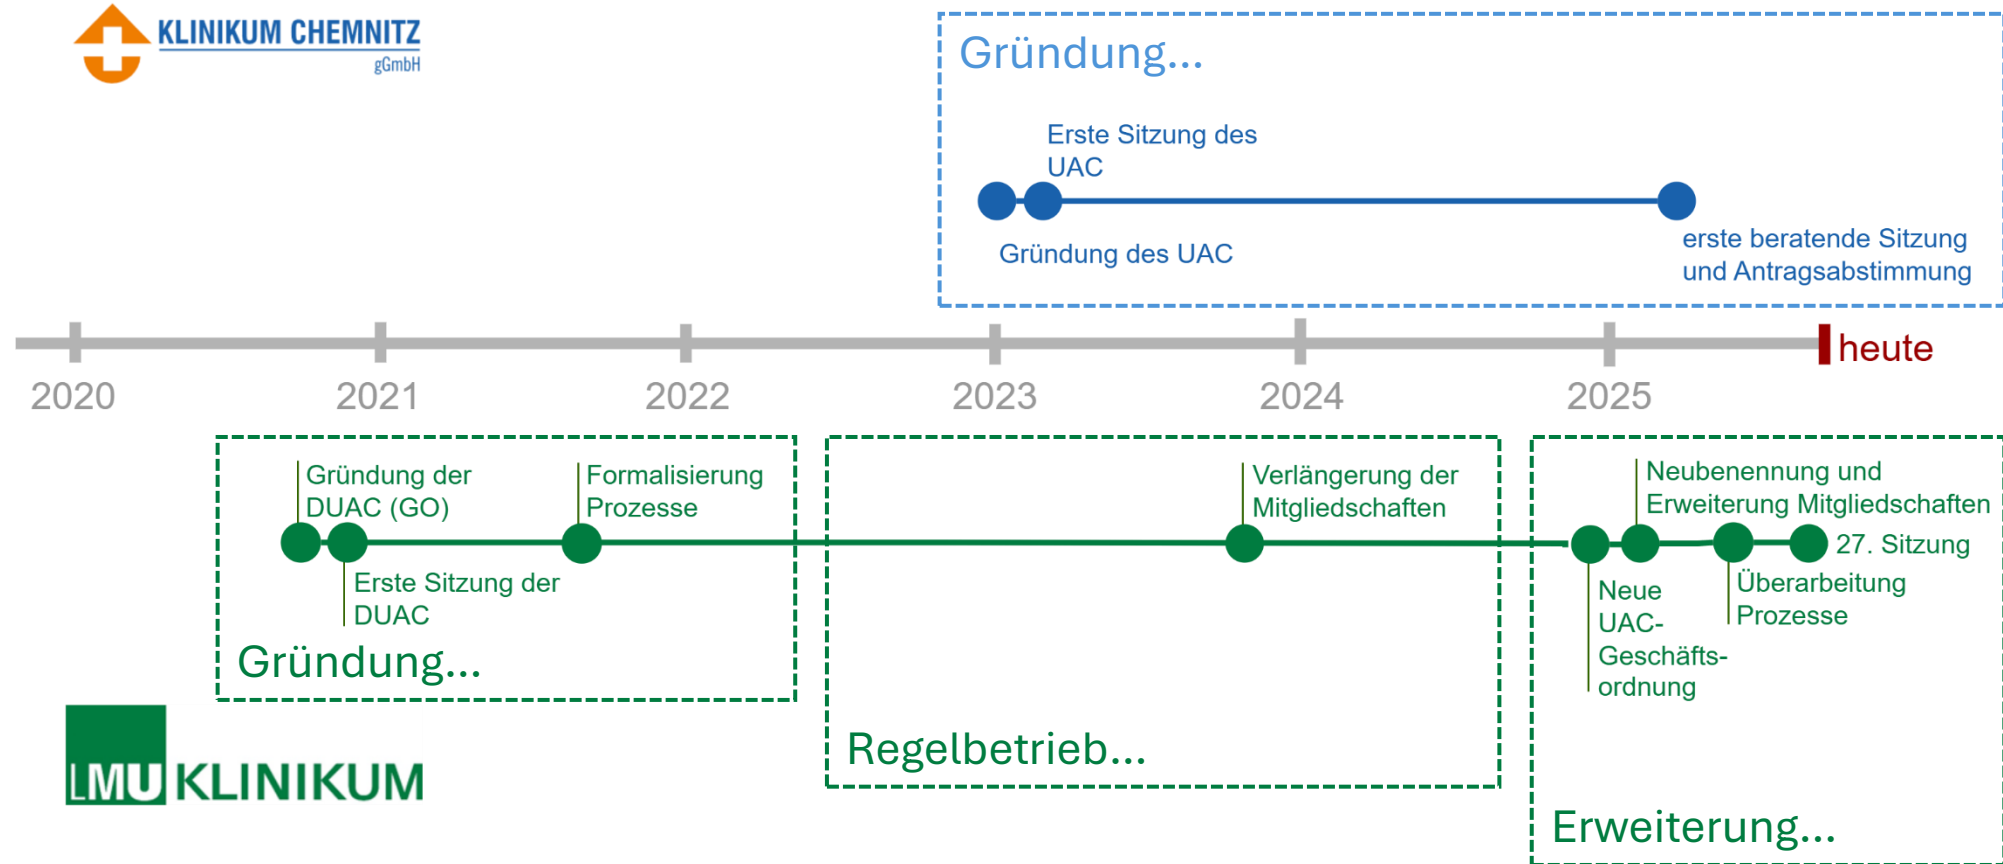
KLINIKUM CHEMNITZ
gGmbH

Gründung...

Erste Sitzung des UAC

Gründung des UAC

erste beratende Sitzung und Antragsabstimmung

heute

2020

2021

2022

2023

2024

2025

Gründung der DUAC (GO)

Formalisierung Prozesse

Erste Sitzung der DUAC

Gründung...

Verlängerung der Mitgliedschaften

Regelbetrieb...

Neubenennung und Erweiterung Mitgliedschaften

27. Sitzung

Neue UAC-Geschäftsordnung

Überarbeitung Prozesse

Erweiterung...

LMU KLINIKUM